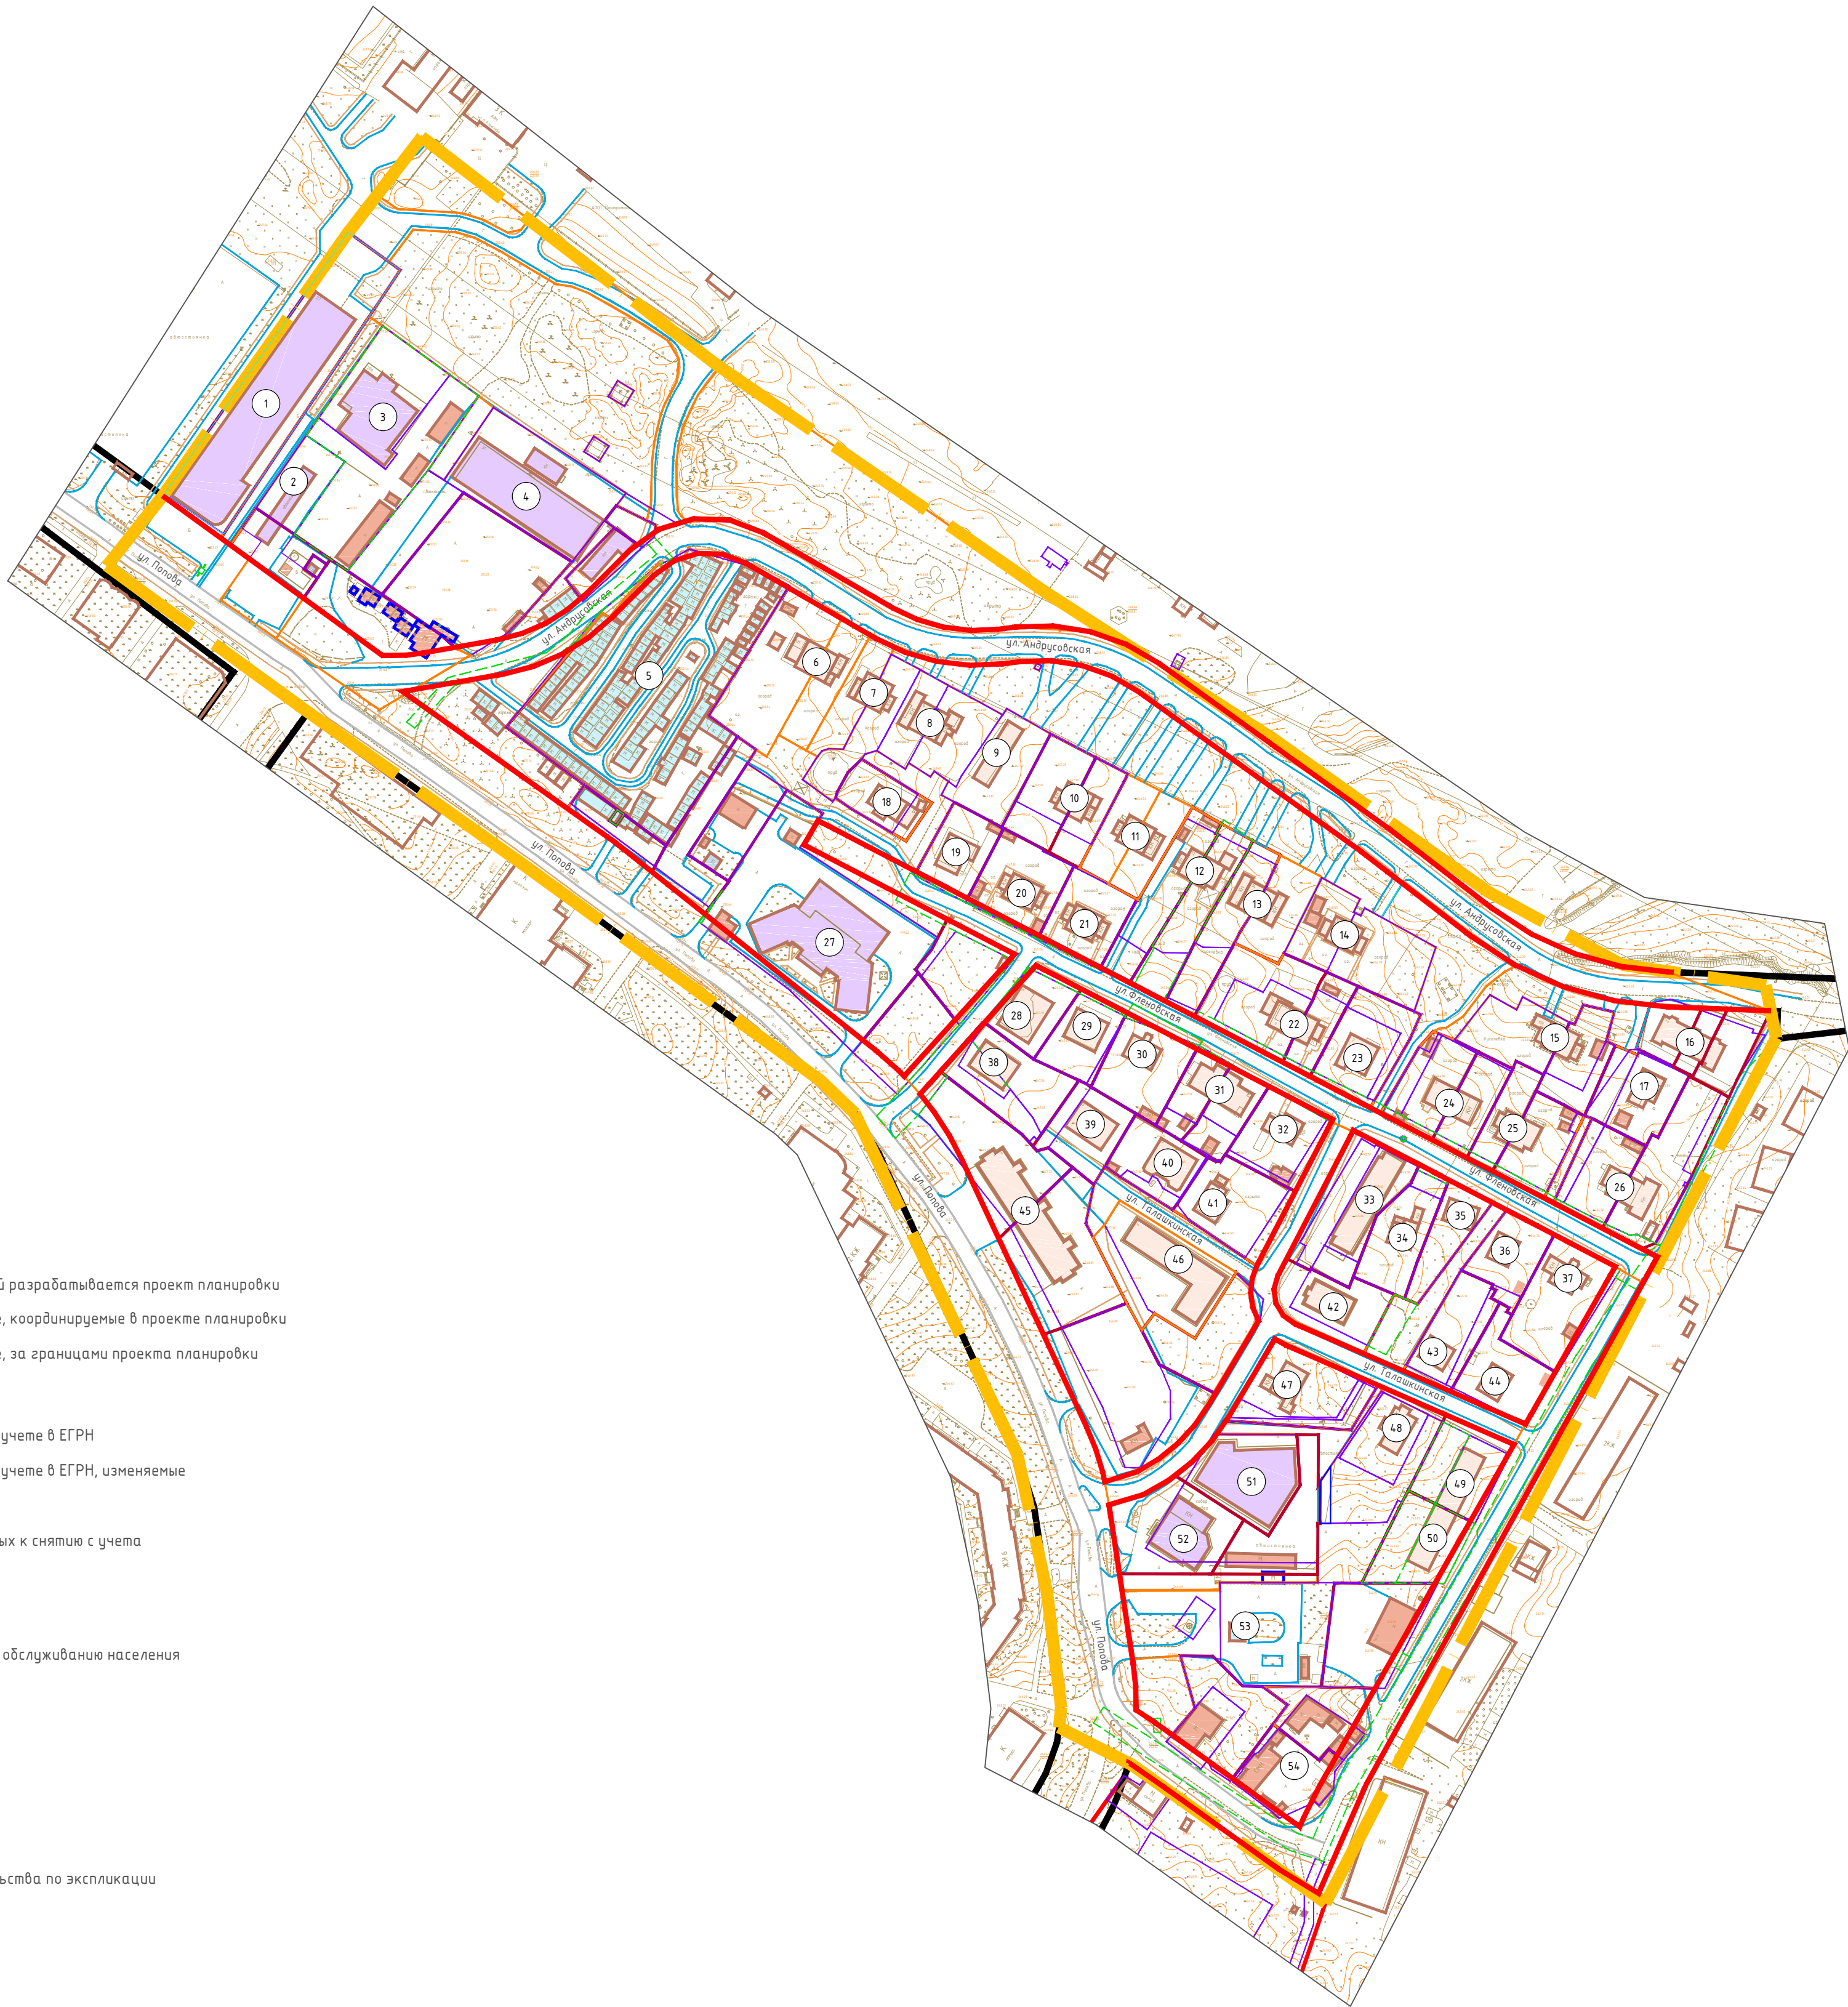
1
2
3
4
5
6
7
8
9
10
11
12
13
14
15
16
17
18
19
20
21
22
23
24
25
26
27
28
29
30
31
32
33
34
35
36
37
38
39
40
41
42
43
44
45
46
47
48
49
50
51
52
53
54

ул. Попова
ул. Андрусовская
ул. Андрусовская
ул. Андрусовская
ул. Попова
ул. Фленовская
ул. Фленовская
ул. Попова
ул. Талашкинская
ул. Талашкинская
ул. Попова

й разрабатывается проект планировки
, координируемые в проекте планировки
, за границами проекта планировки
учете в ЕГРН
учете в ЕГРН, изменяемые
ых к снятию с учета
обслуживанию населения
ьства по экспликации